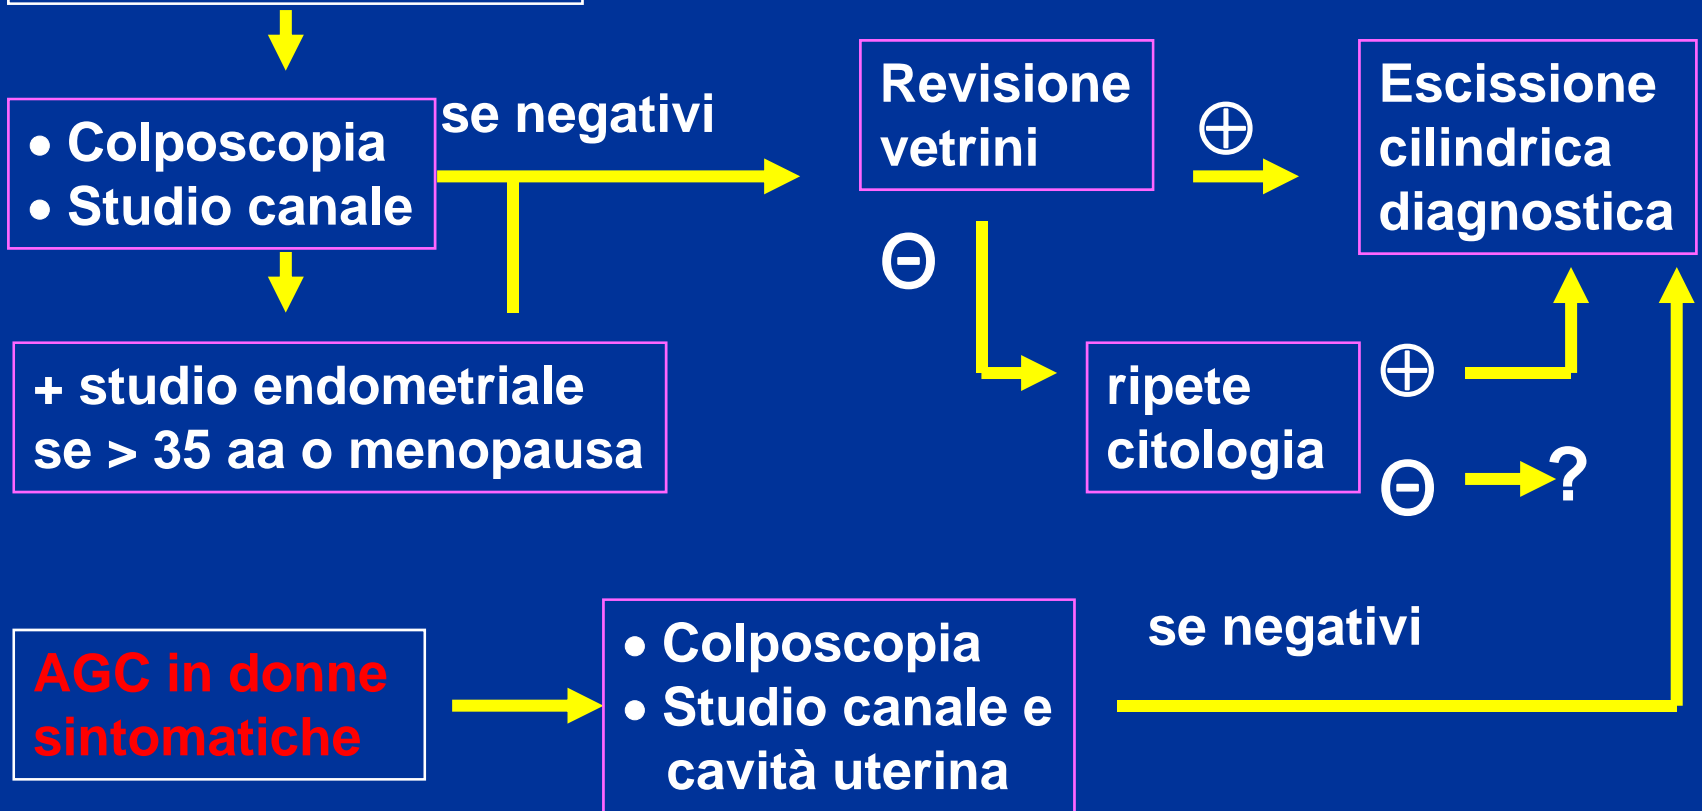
• Colposcopia
• Studio canale

se negativi

Revisione vetrini

$\oplus$

Escissione cilindrica diagnostica

$\ominus$

+ studio endometriale se > 35 aa o menopausa

ripete citologia

$\oplus$

$\ominus$

?

AGC in donne sintomatiche

• Colposcopia
• Studio canale e cavità uterina

se negativi